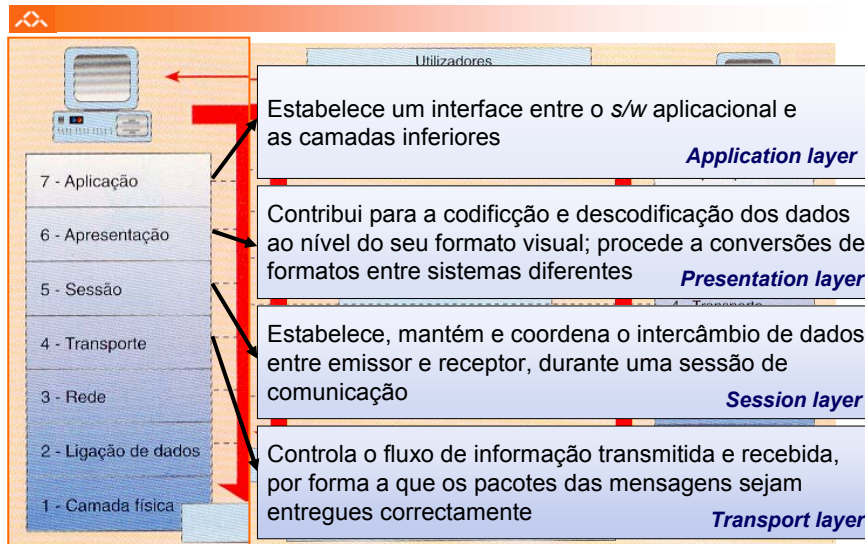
Utilizadores

7 - Aplicação

6 - Apresentação

5 - Sessão

4 - Transporte

3 - Rede

2 - Ligação de dados

1 - Camada física

Estabelece um interface entre o *s/w* aplicacional e as camadas inferiores
**Application layer**

Contribui para a codificção e descodificação dos dados ao nível do seu formato visual; procede a conversões de formatos entre sistemas diferentes
**Presentation layer**

Estabelece, mantém e coordena o intercâmbio de dados entre emissor e receptor, durante uma sessão de comunicação
**Session layer**

Controla o fluxo de informação transmitida e recebida, por forma a que os pacotes das mensagens sejam entregues correctamente
**Transport layer**